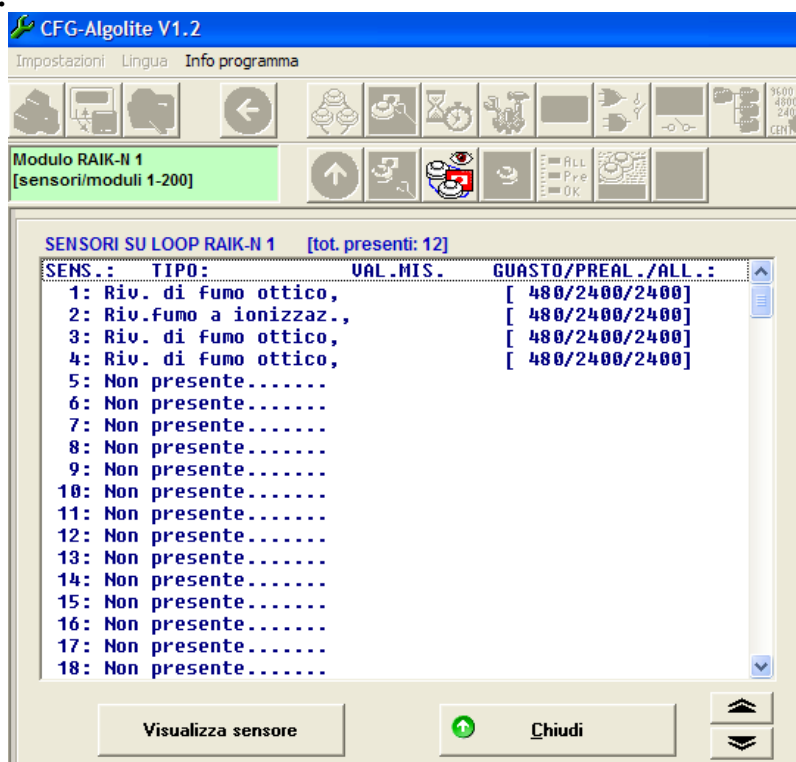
CFG-Algolite V1.2

Impostazioni Lingua Info programma

9600 4800 240 CENT

Modulo RAIK-N 1
[sensori/moduli 1-200]

ALL Pre OK

SENSORI SU LOOP RAIK-N 1 [tot. presenti: 12]

| SENS.: | TIPO: | VAL.MIS. | GUASTO/PREAL./ALL.: |
|---|---|---|---|
| 1: | Riv. di fumo ottico, | | [ 480/2400/2400] |
| 2: | Riv.fumo a ionizzaz., | | [ 480/2400/2400] |
| 3: | Riv. di fumo ottico, | | [ 480/2400/2400] |
| 4: | Riv. di fumo ottico, | | [ 480/2400/2400] |
| 5: | Non presente....... | | |
| 6: | Non presente....... | | |
| 7: | Non presente....... | | |
| 8: | Non presente....... | | |
| 9: | Non presente....... | | |
| 10: | Non presente....... | | |
| 11: | Non presente....... | | |
| 12: | Non presente....... | | |
| 13: | Non presente....... | | |
| 14: | Non presente....... | | |
| 15: | Non presente....... | | |
| 16: | Non presente....... | | |
| 17: | Non presente....... | | |
| 18: | Non presente....... | | |

Visualizza sensore

Chiudi